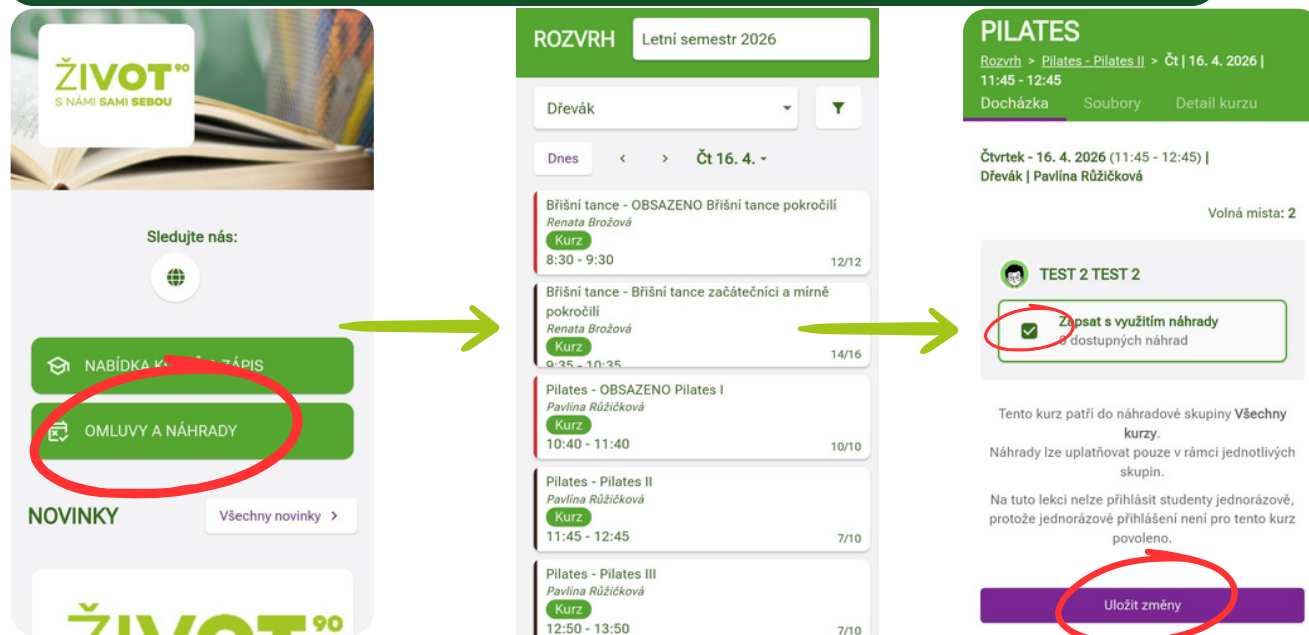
ŽIVOT⁹⁰
S NÁMI SAMI SEBOU

Sledujte nás:

NABÍDKA K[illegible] ZÁPIS

OMLUVY A NÁHRADY

NOVINKY

Všechny novinky >

ŽIVOT⁹⁰

ROZVRH

Letní semestr 2026

Dřevák

Dnes

< >

Čt 16. 4.

Břišní tance - OBSAZENO Břišní tance pokročilí
Renata Brožová
Kurz
8:30 - 9:30
12/12

Břišní tance - Břišní tance začátečníci a mírně pokročilí
Renata Brožová
Kurz
9:35 - 10:35
14/16

Pilates - OBSAZENO Pilates I
Pavlína Růžičková
Kurz
10:40 - 11:40
10/10

Pilates - Pilates II
Pavlína Růžičková
Kurz
11:45 - 12:45
7/10

Pilates - Pilates III
Pavlína Růžičková
Kurz
12:50 - 13:50
7/10

PILATES

Rozvrh > Pilates - Pilates II > Čt | 16. 4. 2026 | 11:45 - 12:45

Docházka Soubory Detail kurzu

Čtvrtek - 16. 4. 2026 (11:45 - 12:45) | Dřevák | Pavlína Růžičková

Volná místa: 2

TEST 2 TEST 2

Zapsat s využitím náhrady
0 dostupných náhrad

Tento kurz patří do náhradové skupiny Všechny kurzy.
Náhrady lze uplatňovat pouze v rámci jednotlivých skupin.

Na tuto lekci nelze přihlásit studenty jednorázově, protože jednorázové přihlášení není pro tento kurz povoleno.

Uložit změny